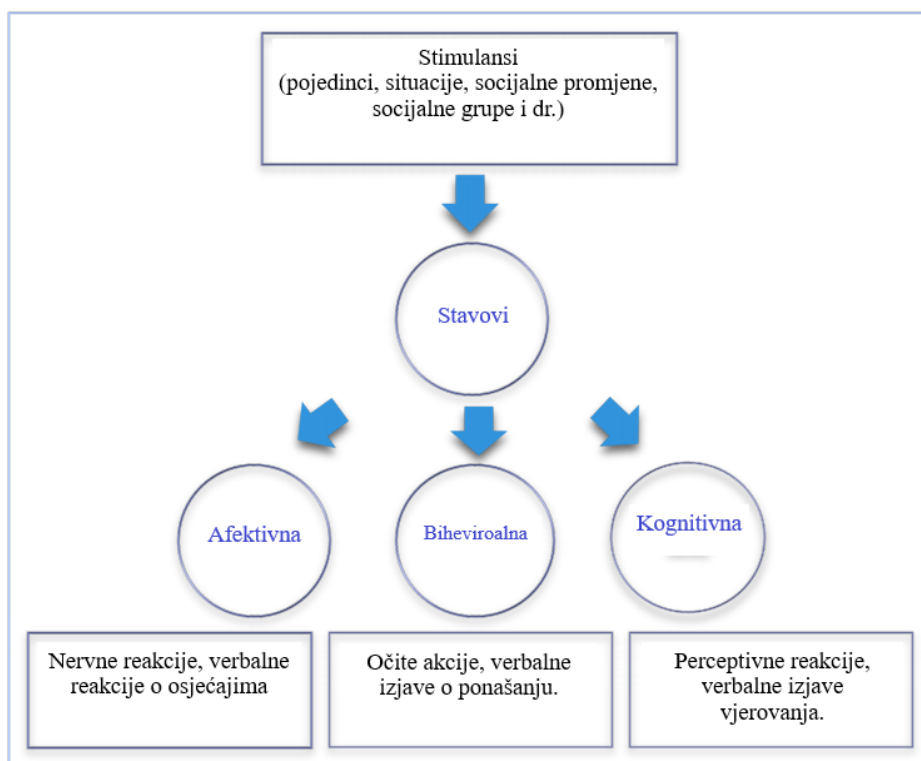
Stimulansi
(pojedinci, situacije, socijalne promjene, socijalne grupe i dr.)

Stavovi

Afektivna

Biheviroalna

Kognitivna

Nervne reakcije, verbalne reakcije o osjećajima

Očite akcije, verbalne izjave o ponašanju.

Perceptivne reakcije, verbalne izjave vjerovanja.